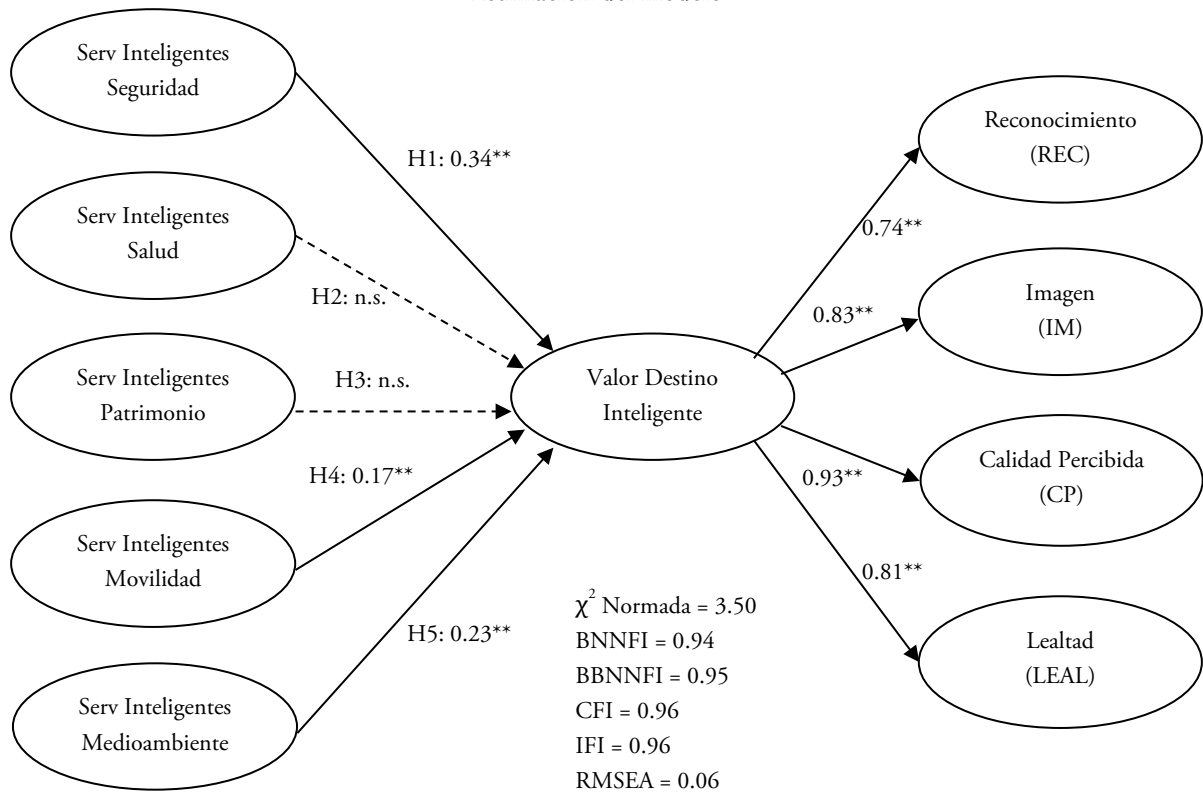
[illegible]

Serv Inteligentes Seguridad

Serv Inteligentes Salud

Serv Inteligentes Patrimonio

Serv Inteligentes Movilidad

Serv Inteligentes Medioambiente

H1: 0.34**

H2: n.s.

H3: n.s.

H4: 0.17**

H5: 0.23**

Valor Destino Inteligente

0.74**

0.83**

0.93**

0.81**

Reconocimiento (REC)

Imagen (IM)

Calidad Percibida (CP)

Lealtad (LEAL)

$\chi^2$ Normada = 3.50
BNNFI = 0.94
BBNNFI = 0.95
CFI = 0.96
IFI = 0.96
RMSEA = 0.06